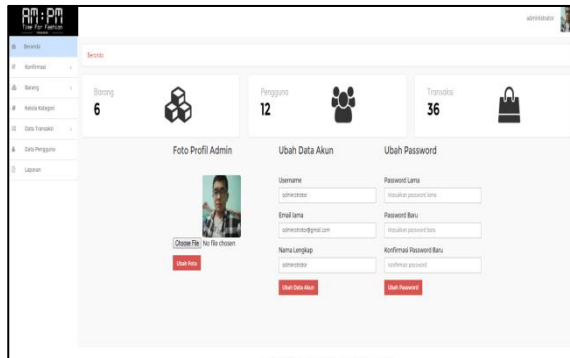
AM:PM
Time For Fashion

administrator

Beranda
Konfirmasi
Barang
Kelola Kategori
Data Transaksi
Data Pengguna
Laporan

Beranda

Barang
6

Pengguna
12

Transaksi
36

Foto Profil Admin

Choose File No file chosen

Ubah Foto

Ubah Data Akun

Username
administrator

Email lama
administrator@gmail.com

Nama Lengkap
administrator

Ubah Data Akun

Ubah Password

Password Lama
Masukkan password lama

Password Baru
Masukkan password baru

Konfirmasi Password Baru
Konfirmasi password

Ubah Password